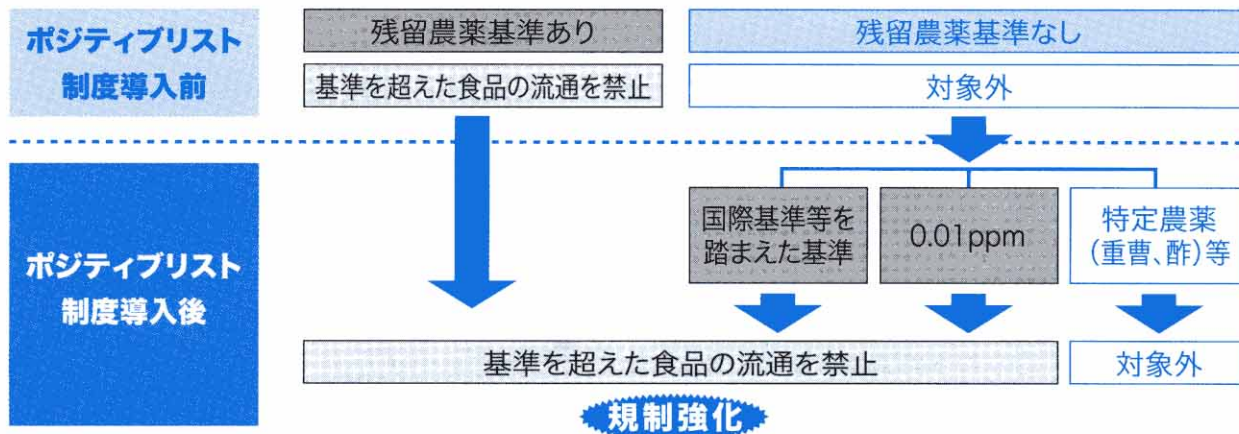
ポジティブリスト
制度導入前

残留農薬基準あり

基準を超えた食品の流通を禁止

残留農薬基準なし

対象外

ポジティブリスト
制度導入後

国際基準等を踏まえた基準

0.01ppm

特定農薬（重曹、酢）等

基準を超えた食品の流通を禁止

対象外

規制強化